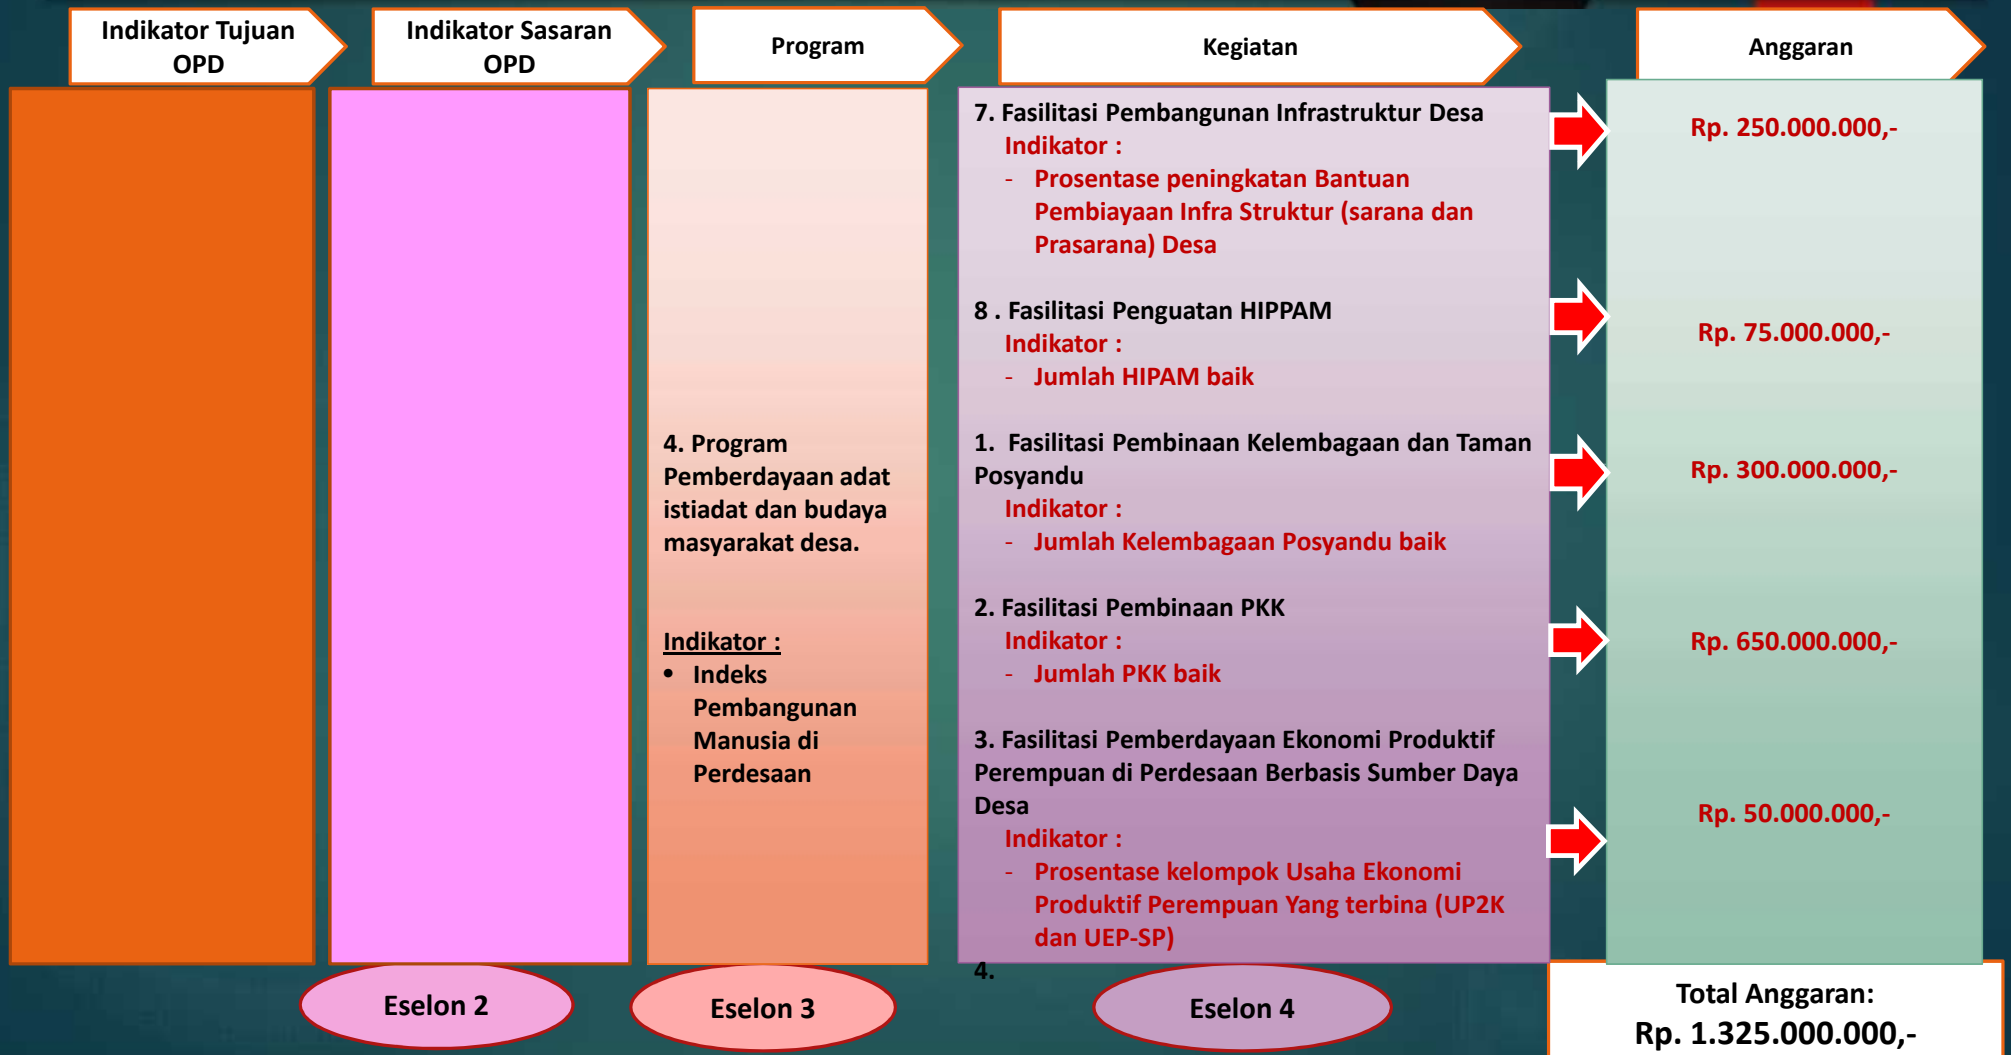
Indikator Tujuan OPD

Indikator Sasaran OPD

Program

Kegiatan

Anggaran

4. Program Pemberdayaan adat istiadat dan budaya masyarakat desa.

Indikator :
• Indeks Pembangunan Manusia di Perdesaan

7. Fasilitasi Pembangunan Infrastruktur Desa
Indikator :
- Prosentase peningkatan Bantuan Pembiayaan Infra Struktur (sarana dan Prasarana) Desa

8 . Fasilitasi Penguatan HIPPAM
Indikator :
- Jumlah HIPAM baik

1. Fasilitasi Pembinaan Kelembagaan dan Taman Posyandu
Indikator :
- Jumlah Kelembagaan Posyandu baik

2. Fasilitasi Pembinaan PKK
Indikator :
- Jumlah PKK baik

3. Fasilitasi Pemberdayaan Ekonomi Produktif Perempuan di Perdesaan Berbasis Sumber Daya Desa
Indikator :
- Prosentase kelompok Usaha Ekonomi Produktif Perempuan Yang terbina (UP2K dan UEP-SP)

4.

Rp. 250.000.000,-

Rp. 75.000.000,-

Rp. 300.000.000,-

Rp. 650.000.000,-

Rp. 50.000.000,-

Total Anggaran:
Rp. 1.325.000.000,-

Eselon 2

Eselon 3

Eselon 4